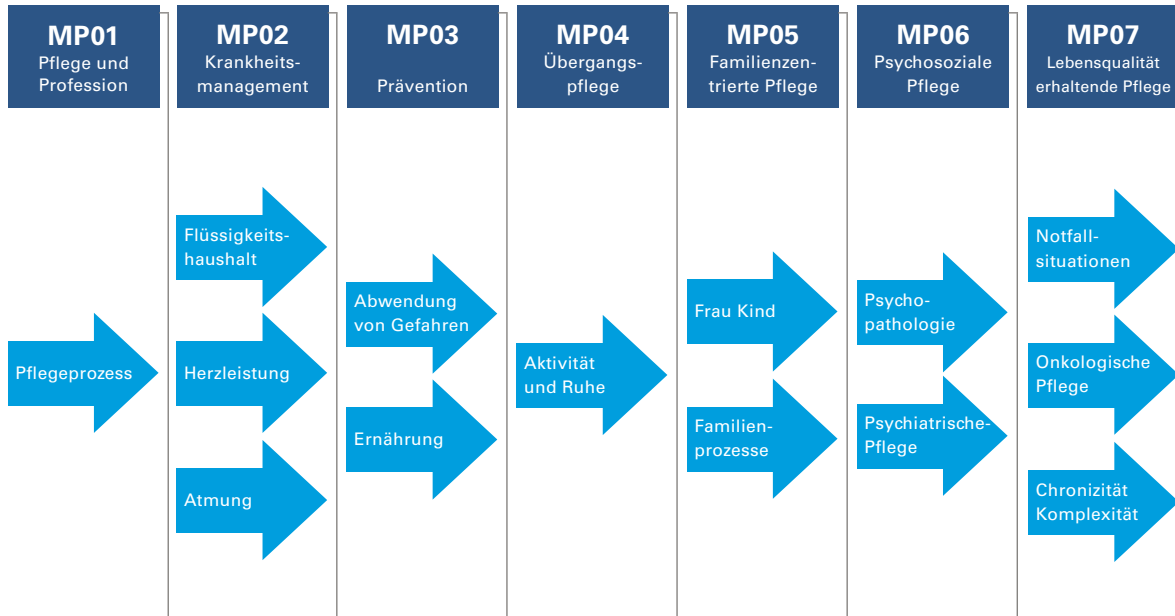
MP01
Pflege und Profession

MP02
Krankheitsmanagement

MP03
Prävention

MP04
Übergangspflege

MP05
Familienzentrierte Pflege

MP06
Psychosoziale Pflege

MP07
Lebensqualität erhaltende Pflege

Pflegeprozess

Flüssigkeitshaushalt

Herzleistung

Atmung

Abwendung von Gefahren

Ernährung

Aktivität und Ruhe

Frau Kind

Familienprozesse

Psychopathologie

Psychiatrische-Pflege

Notfallsituationen

Onkologische Pflege

Chronizität Komplexität